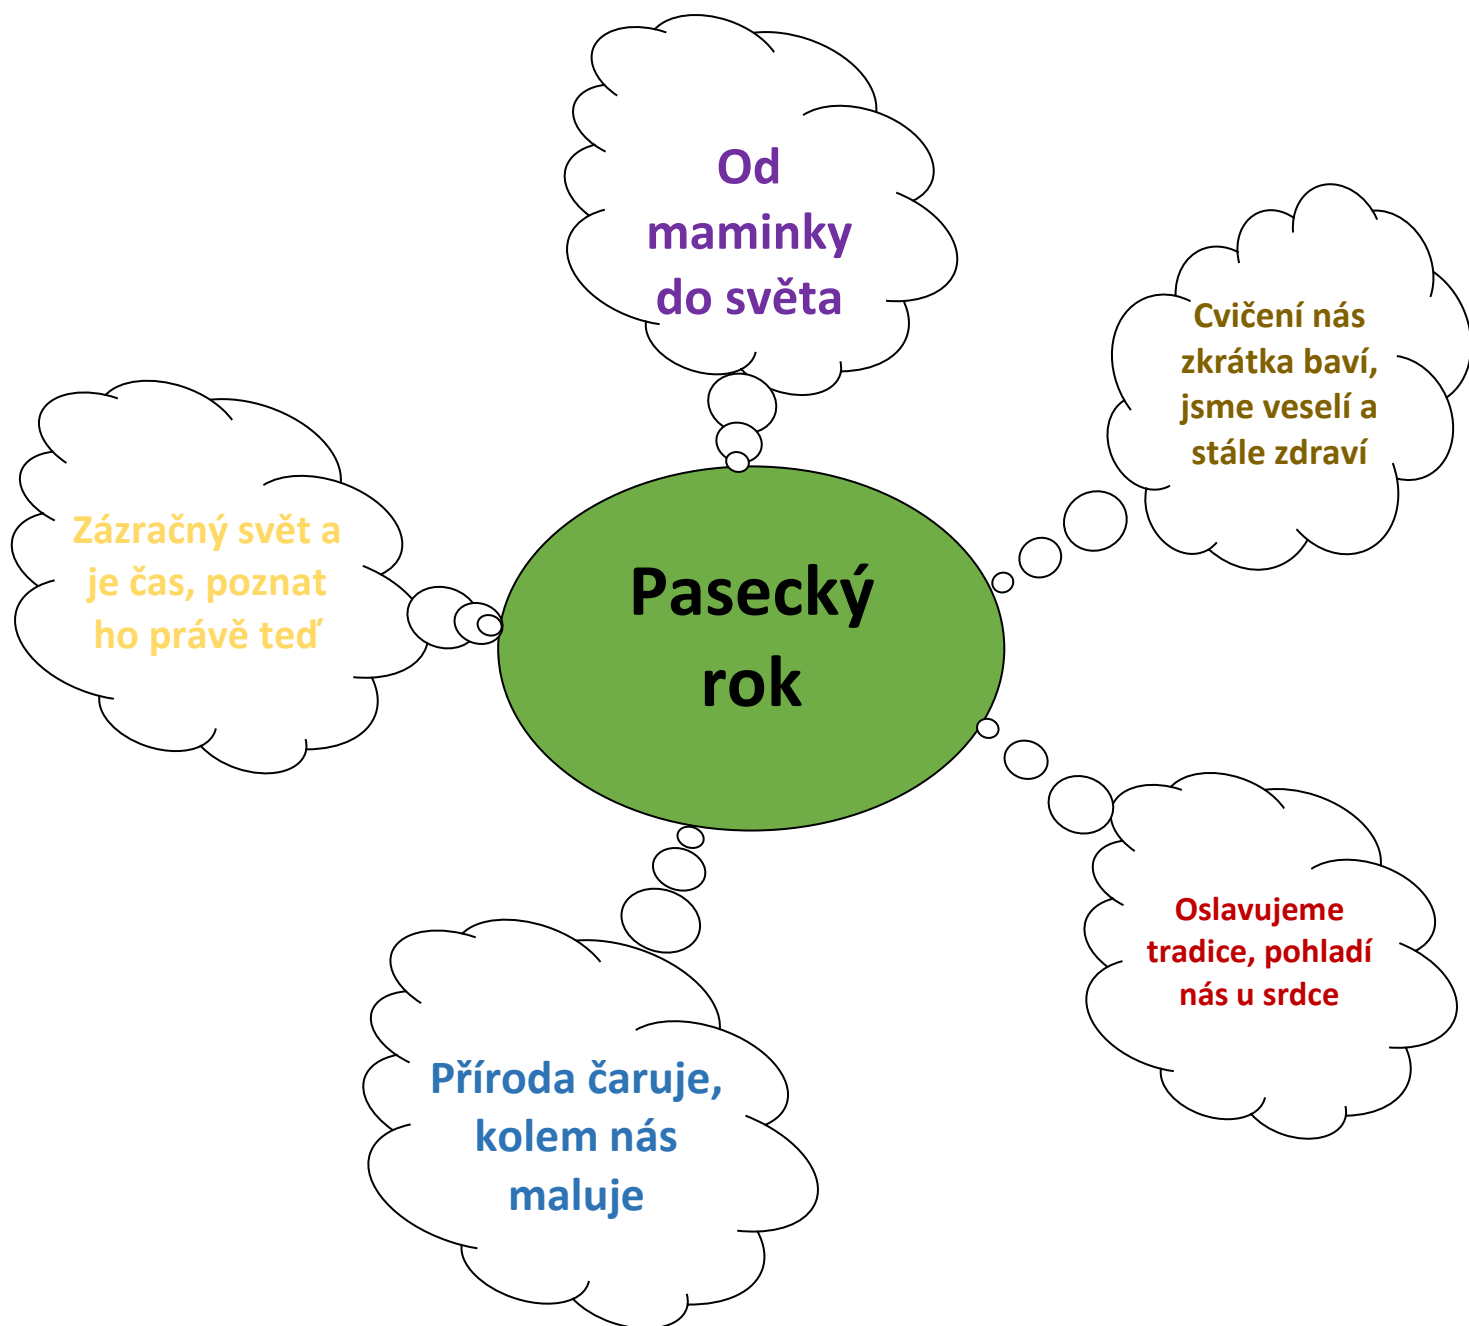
Od maminky do světa

Cvičení nás zkrátka baví, jsme veselí a stále zdraví

Zázračný svět a je čas, poznat ho právě teď

Pasecký rok

Oslavujeme tradice, pohladí nás u srdce

Příroda čaruje, kolem nás maluje